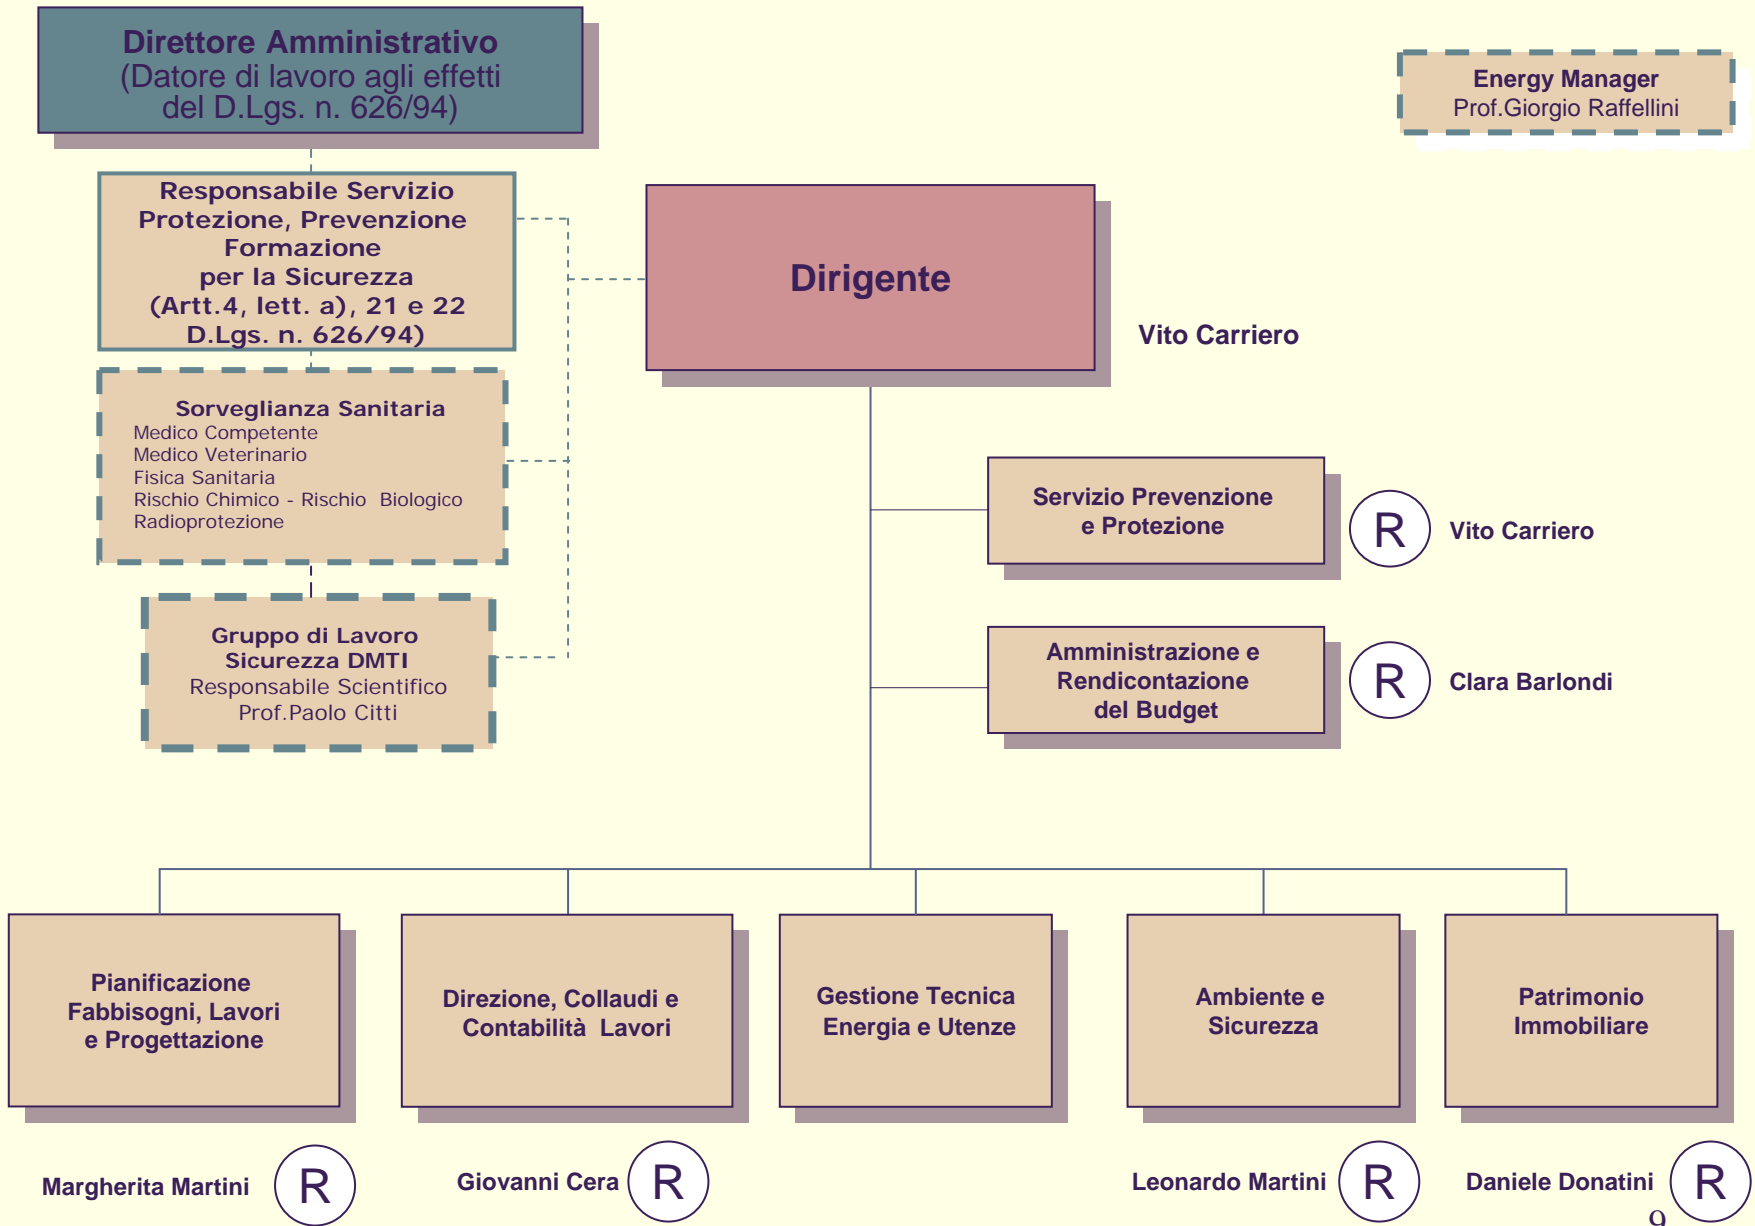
Direttore Amministrativo
(Datore di lavoro agli effetti del D.Lgs. n. 626/94)

Energy Manager
Prof.Giorgio Raffellini

Responsabile Servizio Protezione, Prevenzione Formazione per la Sicurezza (Artt.4, lett. a), 21 e 22 D.Lgs. n. 626/94)

Dirigente

Vito Carriero

Sorveglianza Sanitaria
Medico Competente
Medico Veterinario
Fisica Sanitaria
Rischio Chimico - Rischio Biologico
Radioprotezione

Servizio Prevenzione e Protezione

R

Vito Carriero

Gruppo di Lavoro Sicurezza DMTI
Responsabile Scientifico
Prof.Paolo Citti

Amministrazione e Rendicontazione del Budget

R

Clara Barlondi

Pianificazione Fabbisogni, Lavori e Progettazione

Direzione, Collaudi e Contabilità Lavori

Gestione Tecnica Energia e Utenze

Ambiente e Sicurezza

Patrimonio Immobiliare

Margherita Martini

R

Giovanni Cera

R

Leonardo Martini

R

Daniele Donatini

R

9